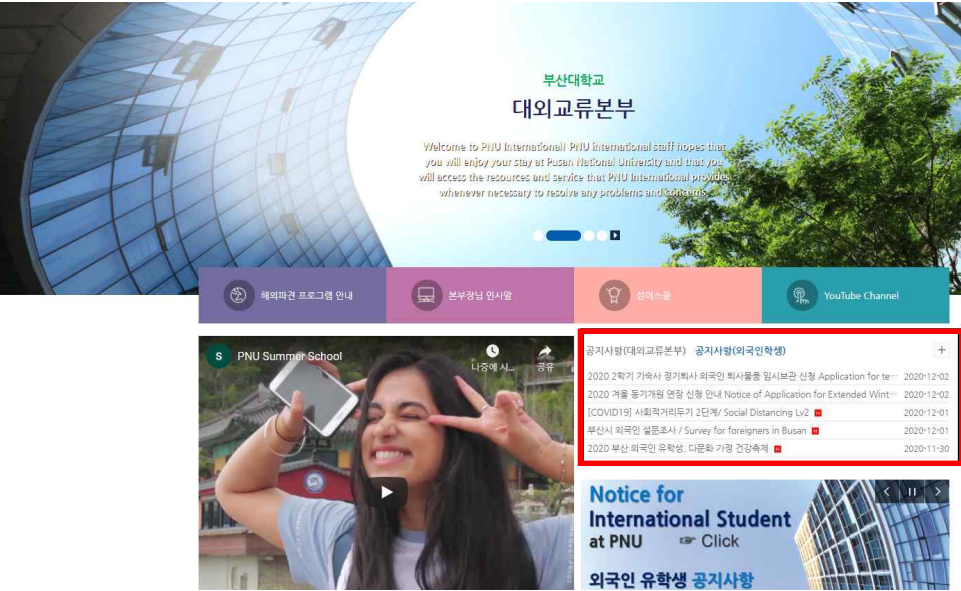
부산대학교
대외교류본부

Welcome to PNU International! PNU International staff hopes that you will enjoy your stay at Pusan National University and that you will access the resources and service that PNU International provides whenever necessary to resolve any problems and concerns.

해외파견 프로그램 안내

본부장님 인사말

썸머스쿨

YouTube Channel

S PNU Summer School

나중에 시...

공유

공지사항(대외교류본부) 공지사항(외국인학생) +

2020 2학기 기숙사 정기퇴사 외국인 퇴사물품 임시보관 신청 Application for te··· 2020-12-02

2020 겨울 동기개원 연장 신청 안내 Notice of Application for Extended Wint··· 2020-12-02

[COVID19] 사회적거리두기 2단계/ Social Distancing Lv2 N 2020-12-01

부산시 외국인 설문조사 / Survey for foreigners in Busan N 2020-12-01

2020 부산 외국인 유학생, 다문화 가정 건강축제 N 2020-11-30

Notice for International Student at PNU ☞ Click

외국인 유학생 공지사항